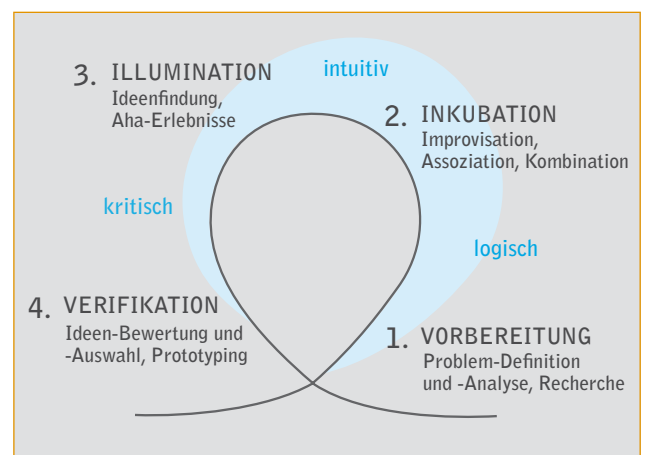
3. ILLUMINATION
Ideenfindung, Aha-Erlebnisse

intuitiv

2. INKUBATION
Improvisation, Assoziation, Kombination

kritisch

logisch

4. VERIFIKATION
Ideen-Bewertung und -Auswahl, Prototyping

1. VORBEREITUNG
Problem-Definition und -Analyse, Recherche